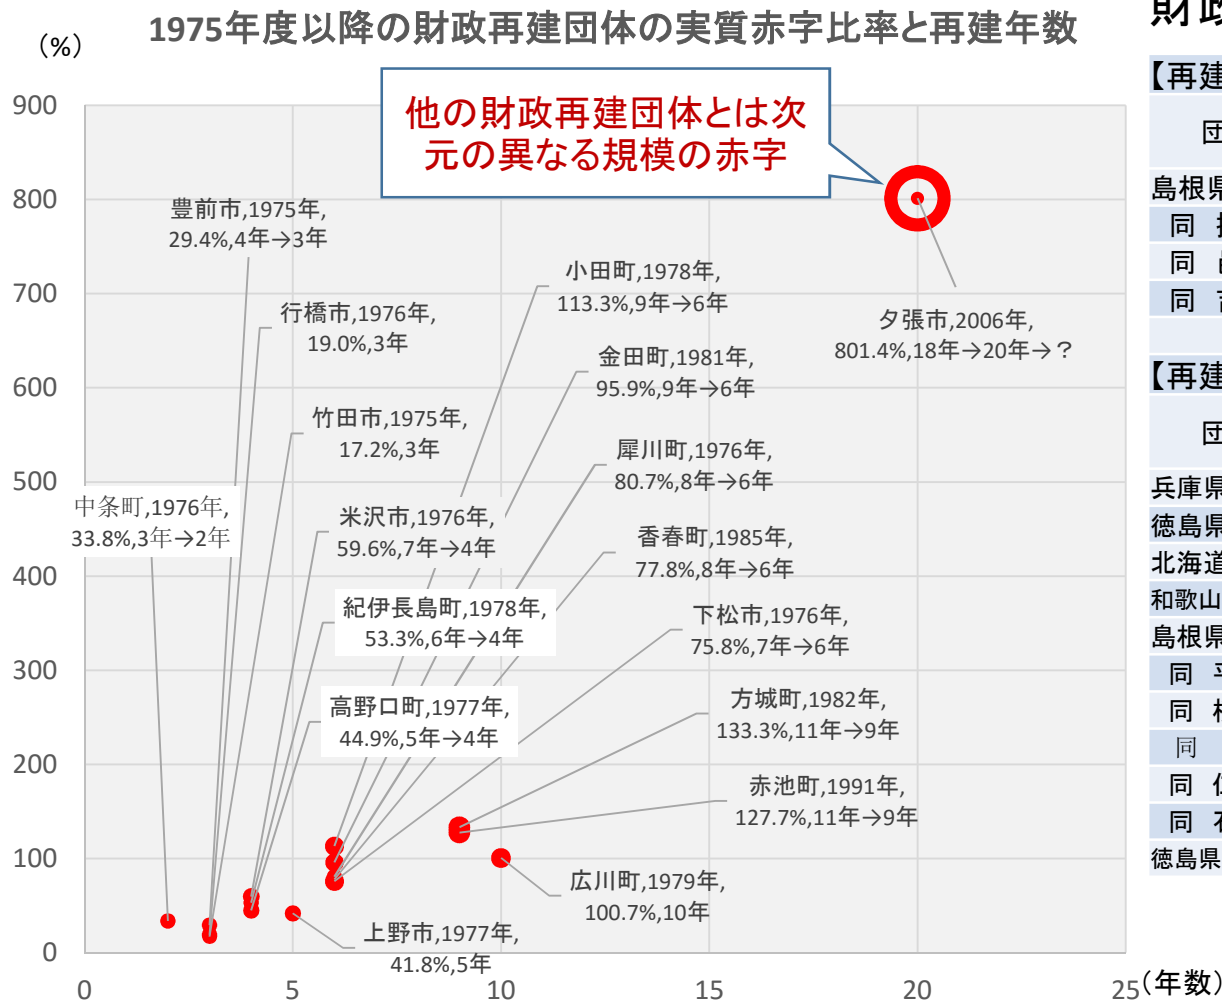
1975年度以降の財政再建団体の実質赤字比率と再建年数

（%）

他の財政再建団体とは次元の異なる規模の赤字

900
800
700
600
500
400
300
200
100
0

0
5
10
15
20
25（年数）

豊前市,1975年,
29.4%,4年→3年

行橋市,1976年,
19.0%,3年

竹田市,1975年,
17.2%,3年

中条町,1976年,
33.8%,3年→2年

米沢市,1976年,
59.6%,7年→4年

紀伊長島町,1978年,
53.3%,6年→4年

高野口町,1977年,
44.9%,5年→4年

小田町,1978年,
113.3%,9年→6年

金田町,1981年,
95.9%,9年→6年

犀川町,1976年,
80.7%,8年→6年

香春町,1985年,
77.8%,8年→6年

下松市,1976年,
75.8%,7年→6年

方城町,1982年,
133.3%,11年→9年

赤池町,1991年,
127.7%,11年→9年

広川町,1979年,
100.7%,10年

上野市,1977年,
41.8%,5年

夕張市,2006年,
801.4%,18年→20年→？

財政

【再建

団

島根県
同
同
同

【再建

団

兵庫県
徳島県
北海道
和歌山
島根県
同
同
同
同
同
徳島県